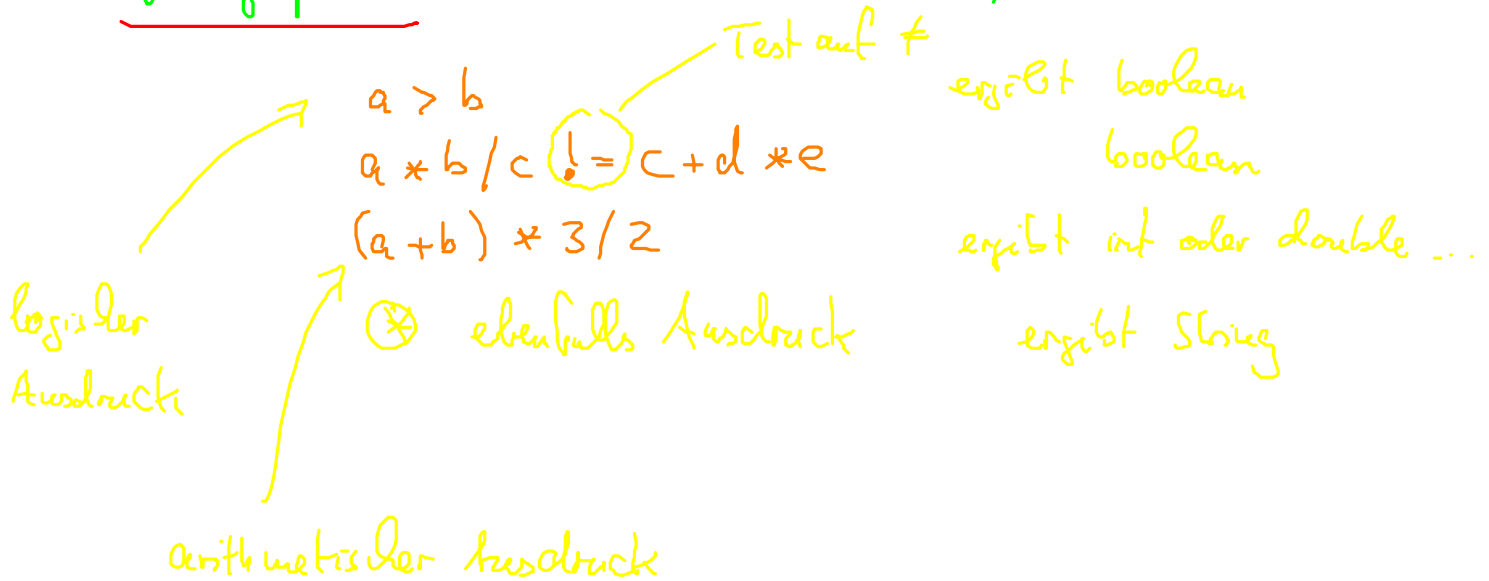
Test auf $\neq$

$a > b$ ergibt boolean

$a * b / c \; != c + d * e$ boolean

$(a + b) * 3 / 2$ ergibt int oder double ...

logischer Ausdruck

$\circledast$ ebenfalls Ausdruck ergibt String

arithmetischer Ausdruck